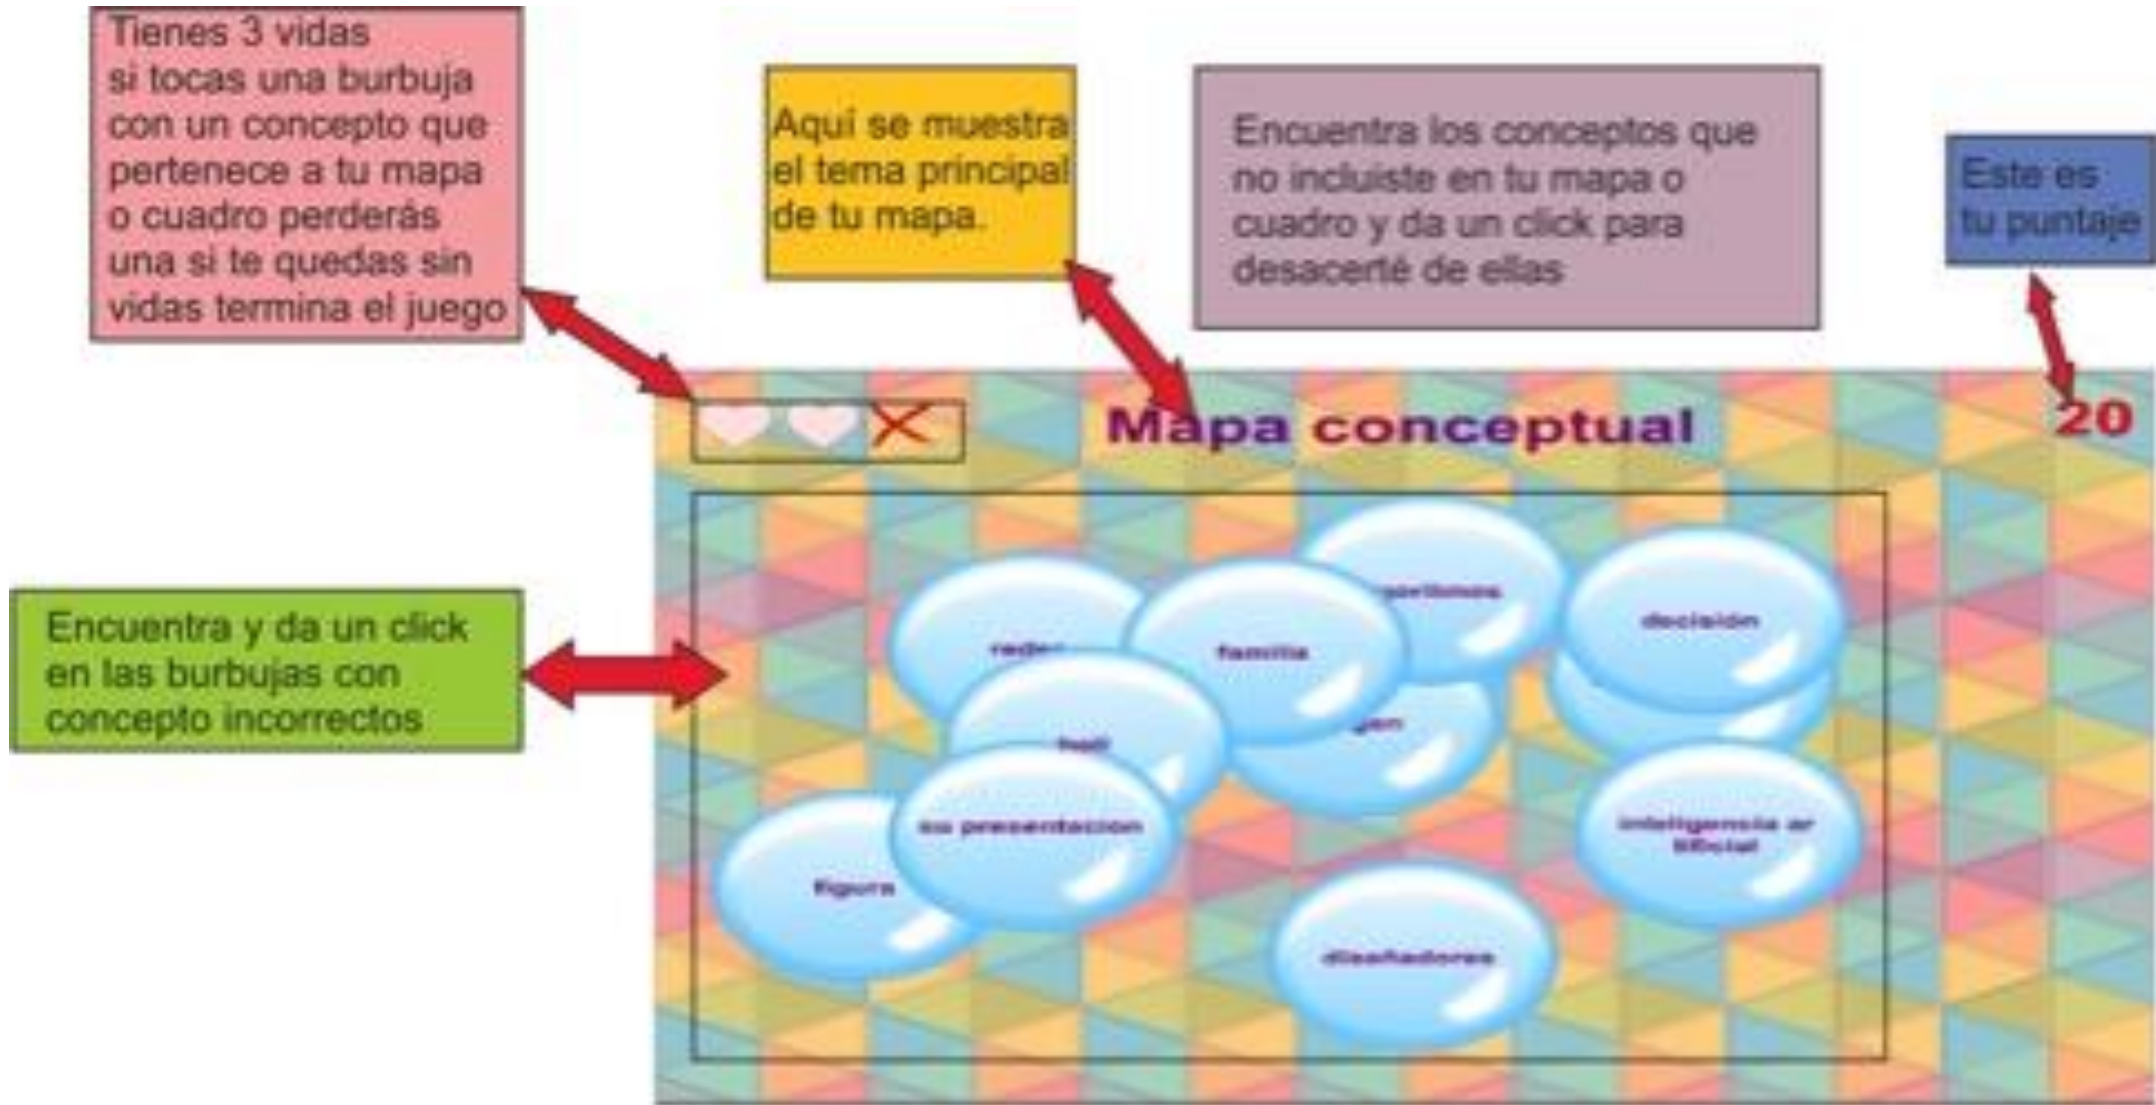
Tienes 3 vidas si tocas una burbuja con un concepto que pertenece a tu mapa o cuadro perderás una si te quedas sin vidas termina el juego

Aquí se muestra el tema principal de tu mapa.

Encuentra los conceptos que no incluiste en tu mapa o cuadro y da un click para desacerté de ellas

Este es tu puntaje

Mapa conceptual

20

Encuentra y da un click en las burbujas con concepto incorrectos

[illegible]

decisión

redes

familia

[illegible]

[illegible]

su presentacion

figura

inteligencia artificial

diseñadores